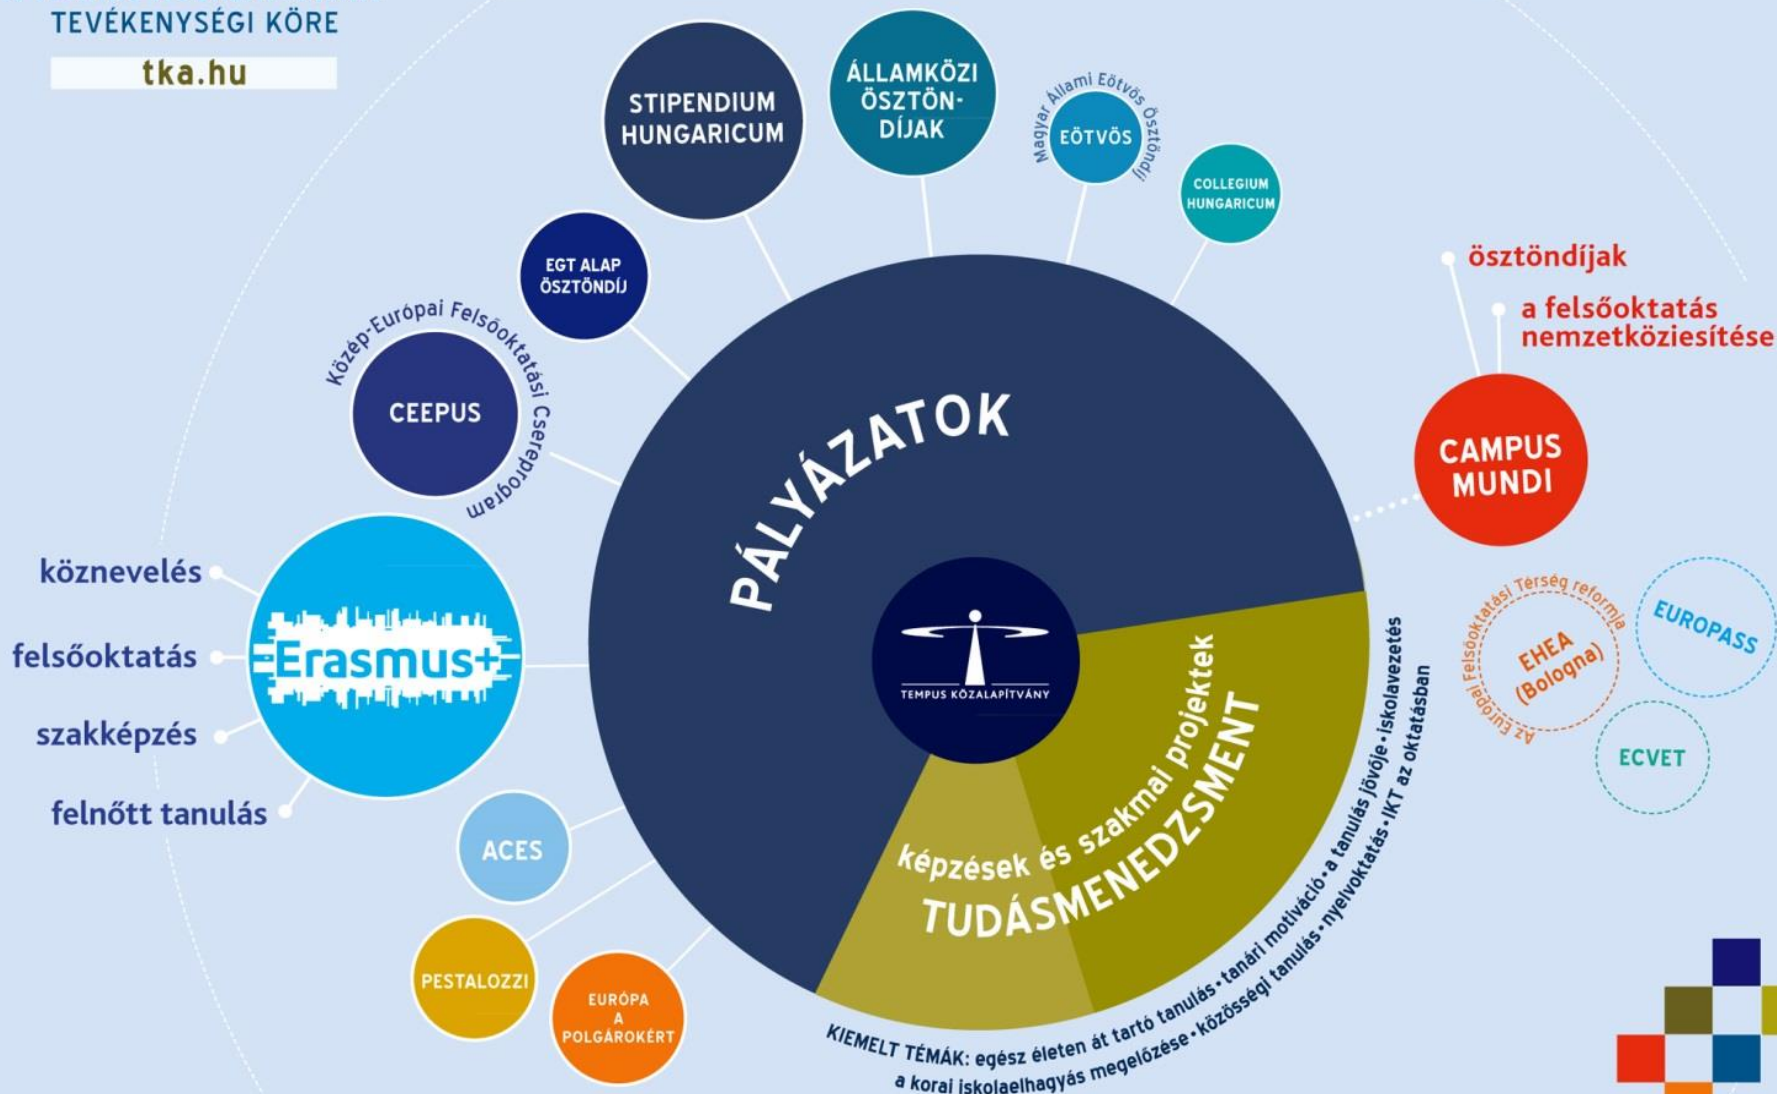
TEVÉKENYSÉGI KÖRE

tka.hu

STIPENDIUM HUNGARICUM

ÁLLAMKÖZI ÖSZTÖN-DÍJAK

Magyar Állami Eötvös Ösztöndíj

EÖTVÖS

COLLEGIUM HUNGARICUM

EGT ALAP ÖSZTÖNDÍJ

Közép-Európai Felsőoktatási Csereprogram

CEEPUS

ösztöndíjak

a felsőoktatás nemzetköziesítése

CAMPUS MUNDI

PÁLYÁZATOK

köznevelés

felsőoktatás

szakképzés

felnőtt tanulás

Erasmus+

TEMPUS KÖZALAPÍTVÁNY

képzések és szakmai projektek

TUDÁSMENEDZSMENT

Az Európai Felsőoktatási Térség reformja

EHEA (Bologna)

EUROPASS

ECVET

ACES

PESTALOZZI

EURÓPA A POLGÁROKÉRT

KIEMELT TÉMÁK: egész életen át tartó tanulás • tanári motiváció • a tanulás jövője • iskolavezetés

a korai iskolaelhagyás megelőzése • közösségi tanulás • nyelvoktatás • IKT az oktatásban